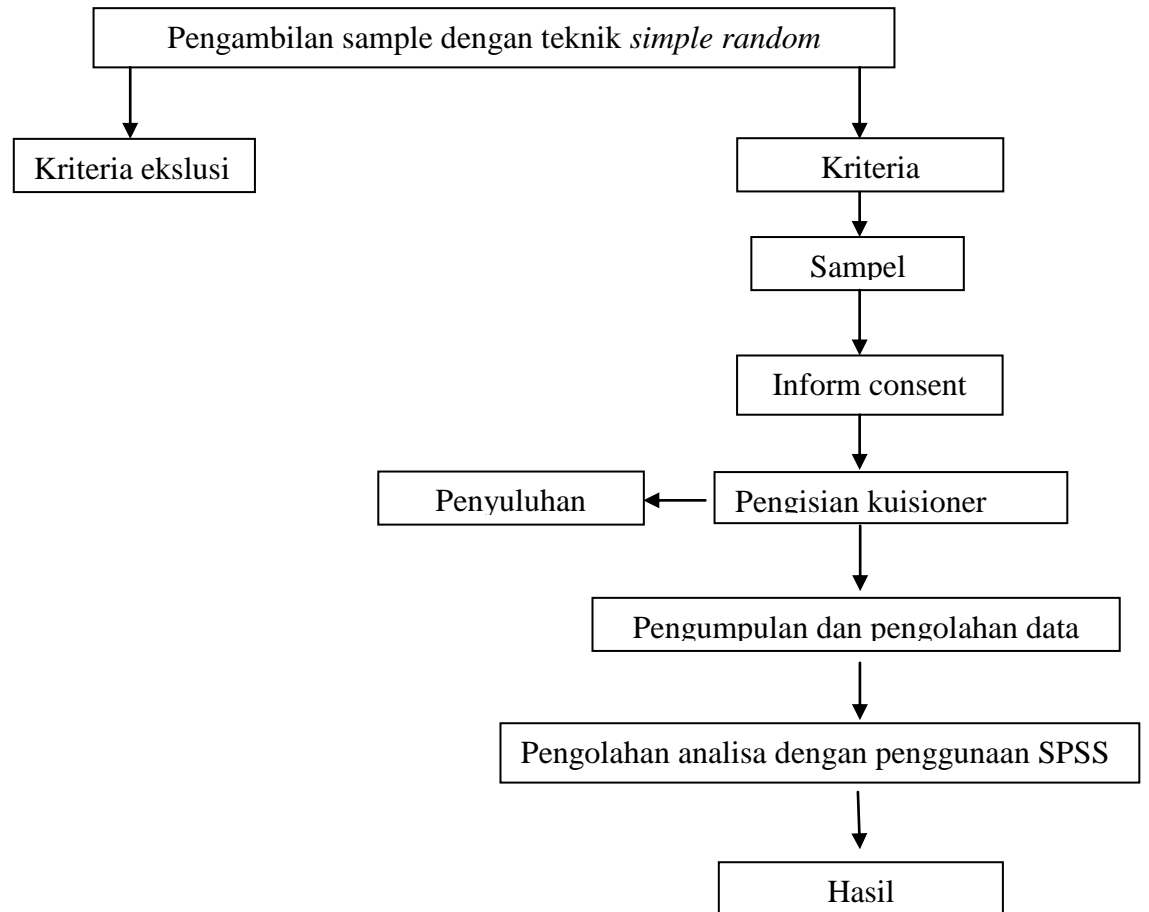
Pengambilan sample dengan teknik *simple random*

Kriteria ekslusi

Kriteria

Sampel

Inform consent

Penyuluhan

Pengisian kuisioner

Pengumpulan dan pengolahan data

Pengolahan analisa dengan penggunaan SPSS

Hasil